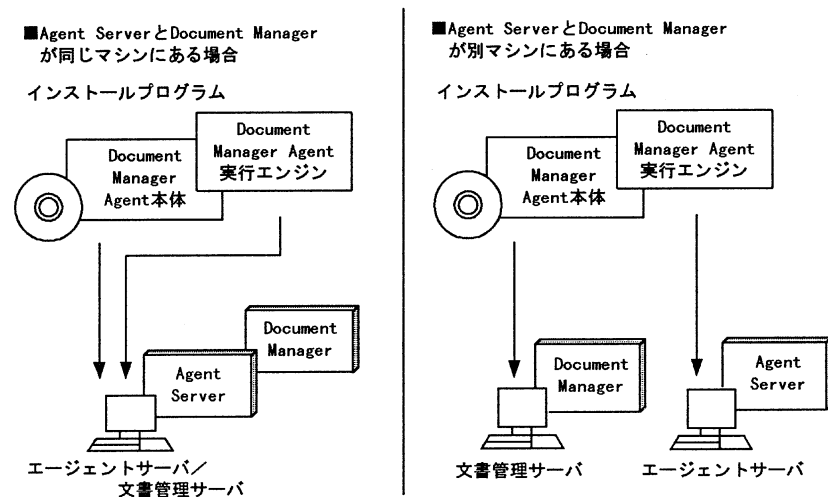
■Agent ServerとDocument Managerが同じマシンにある場合

インストールプログラム

Document Manager Agent本体

Document Manager Agent 実行エンジン

Document Manager

Agent Server

エージェントサーバ／文書管理サーバ

■Agent ServerとDocument Managerが別マシンにある場合

インストールプログラム

Document Manager Agent本体

Document Manager Agent 実行エンジン

Document Manager

Agent Server

文書管理サーバ

エージェントサーバ